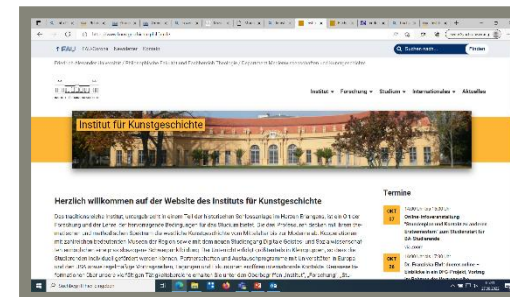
FAU

Institut für Kunstgeschichte

Institut ∨ Forschung ∨ Studium ∨ Internationales ∨ Aktuelles

Suchen nach... Finden

Herzlich willkommen auf der Website des Instituts für Kunstgeschichte

Das traditionsreiche Institut, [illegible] Erlangen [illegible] Forschung und der Lehre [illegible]

Termine

OKT 17

Online-Infoveranstaltung

OKT 26

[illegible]